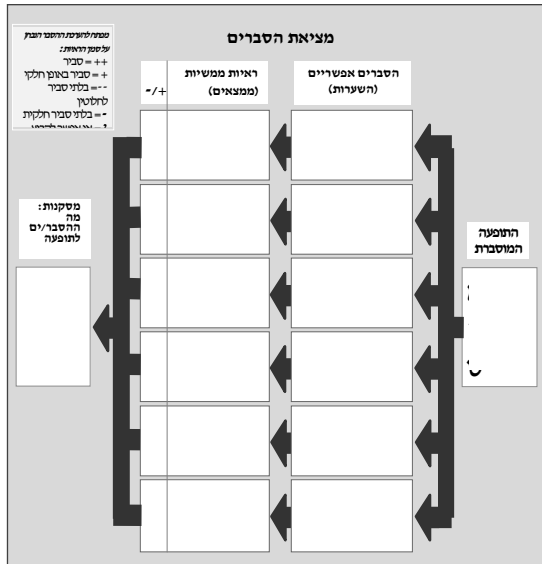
מציאת הסברים

מפתח להערכת ההסבר הנבחן על סמך הראיות:
++ = סביר
+ = סביר באופן חלקי
-- = בלתי סביר לחלוטין
- = בלתי סביר חלקית
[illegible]

+/-

ראיות ממשיות (ממצאים)

הסברים אפשריים (השערות)

מסקנות: מה ההסבר/ים לתופעה

התופעה המוסברת